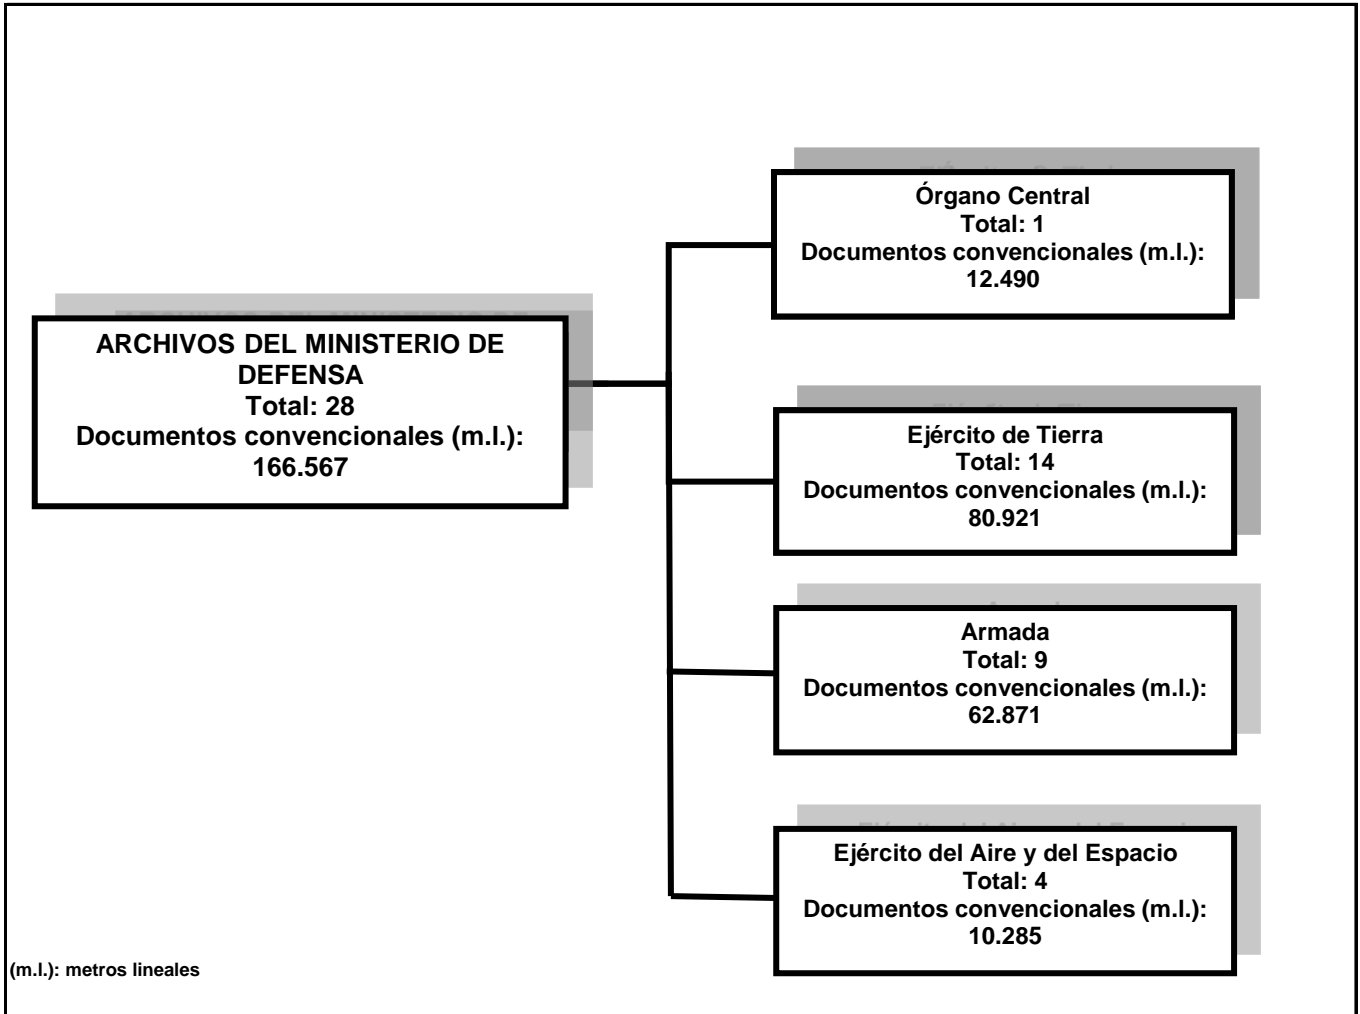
ARCHIVOS DEL MINISTERIO DE DEFENSA
Total: 28
Documentos convencionales (m.l.):
166.567

Órgano Central
Total: 1
Documentos convencionales (m.l.):
12.490

Ejército de Tierra
Total: 14
Documentos convencionales (m.l.):
80.921

Armada
Total: 9
Documentos convencionales (m.l.):
62.871

Ejército del Aire y del Espacio
Total: 4
Documentos convencionales (m.l.):
10.285

(m.l.): metros lineales